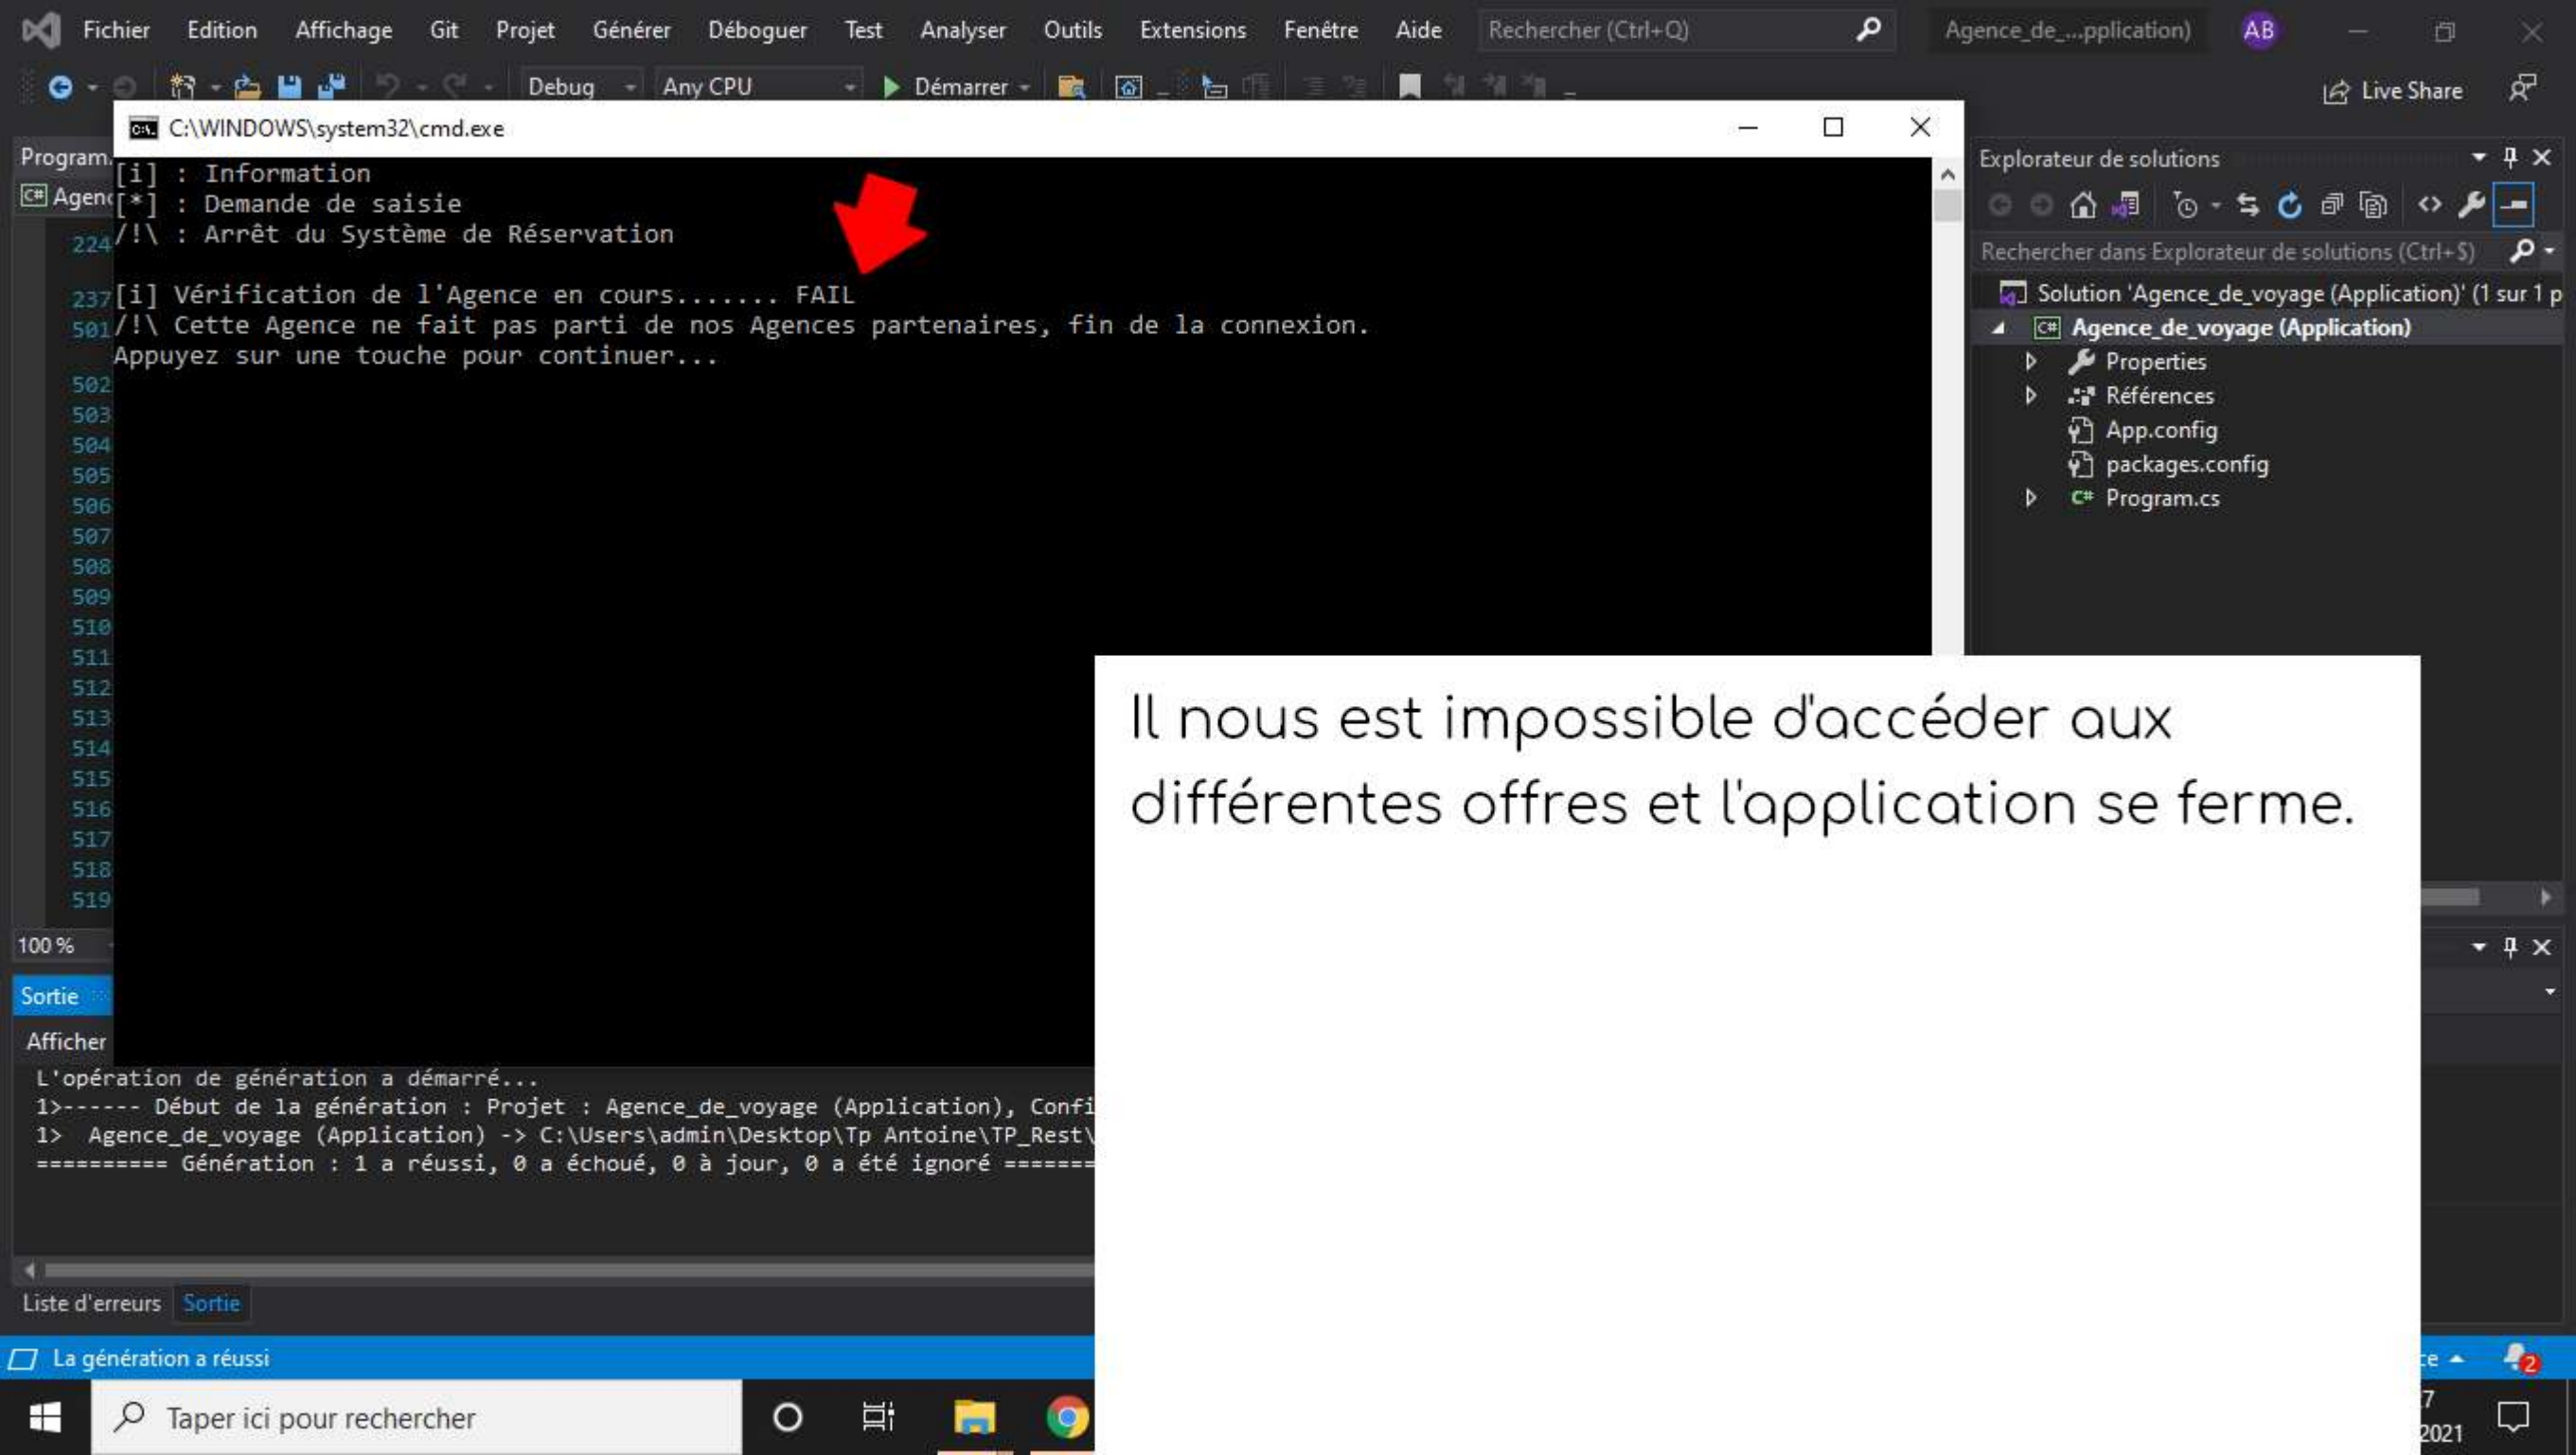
Fichier Edition Affichage Git Projet Générer Déboguer Test Analyser Outils Extensions Fenêtre Aide Rechercher (Ctrl+Q) Agence_de_...pplication) AB

Debug Any CPU Démarrer Live Share

C:\WINDOWS\system32\cmd.exe

Program. Agenc

[i] : Information
[*] : Demande de saisie
/!\ : Arrêt du Système de Réservation

[i] Vérification de l'Agence en cours....... FAIL
/!\ Cette Agence ne fait pas parti de nos Agences partenaires, fin de la connexion.
Appuyez sur une touche pour continuer...

224 237 501 502 503 504 505 506 507 508 509 510 511 512 513 514 515 516 517 518 519

100 %

Explorateur de solutions

Rechercher dans Explorateur de solutions (Ctrl+$)

Solution 'Agence_de_voyage (Application)' (1 sur 1 p
Agence_de_voyage (Application)
Properties
Références
App.config
packages.config
Program.cs

Il nous est impossible d'accéder aux différentes offres et l'application se ferme.

Sortie

Afficher

L'opération de génération a démarré...
1>------ Début de la génération : Projet : Agence_de_voyage (Application), Confi
1> Agence_de_voyage (Application) -> C:\Users\admin\Desktop\Tp Antoine\TP_Rest\
========== Génération : 1 a réussi, 0 a échoué, 0 à jour, 0 a été ignoré =======

Liste d'erreurs Sortie

La génération a réussi

Taper ici pour rechercher

2021